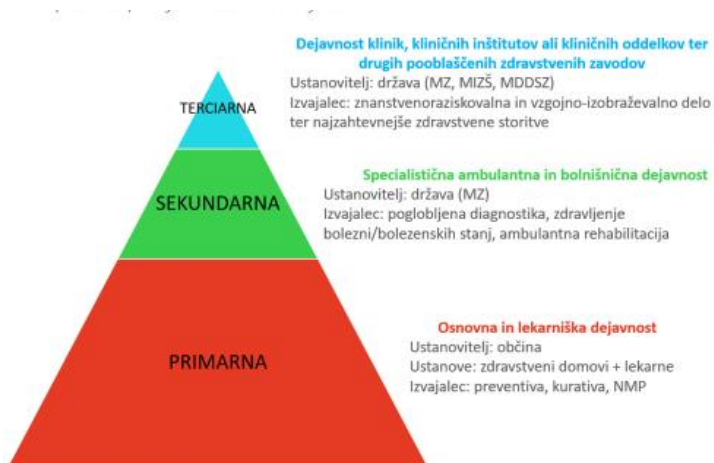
TERCIARNA

Dejavnost klinik, kliničnih inštitutov ali kliničnih oddelkov ter drugih pooblaščenih zdravstvenih zavodov
Ustanovitelj: država (MZ, MIZŠ, MDDSZ)
Izvajalec: znanstvenoraziskovalna in vzgojno-izobraževalno delo ter najzahtevnejše zdravstvene storitve

SEKUNDARNA

Specialistična ambulantna in bolnišnična dejavnost
Ustanovitelj: država (MZ)
Izvajalec: poglobljena diagnostika, zdravljenje bolezni/bolezenskih stanj, ambulantna rehabilitacija

PRIMARNA

Osnovna in lekarniška dejavnost
Ustanovitelj: občina
Ustanove: zdravstveni domovi + lekarne
Izvajalec: preventiva, kurativa, NMP